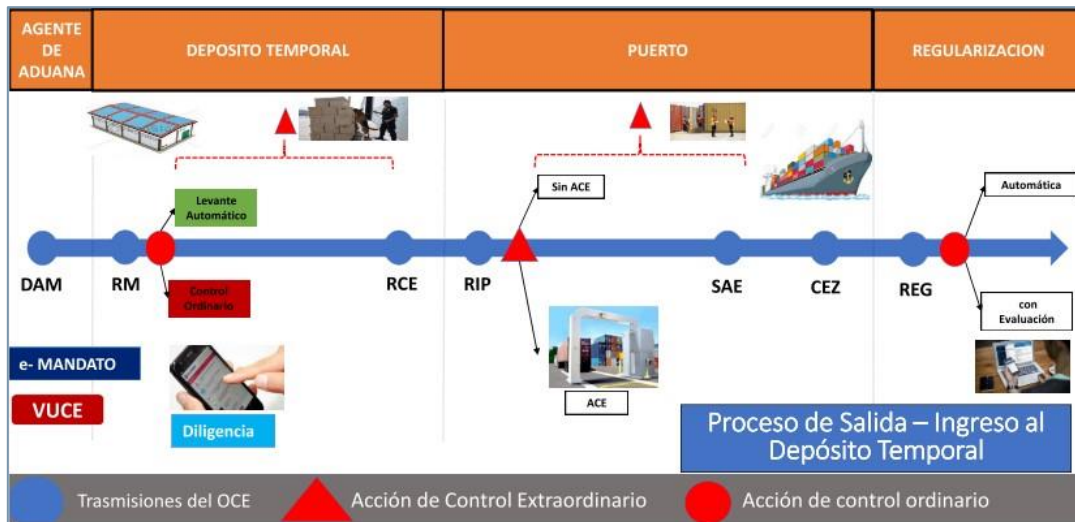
AGENTE DE ADUANA

DEPOSITO TEMPORAL

PUERTO

REGULARIZACION

Levante Automático

Control Ordinario

Sin ACE

ACE

Automática

con Evaluación

DAM

RM

RCE

RIP

SAE

CEZ

REG

e- MANDATO

VUCE

Diligencia

Proceso de Salida – Ingreso al Depósito Temporal

Trasmisiones del OCE

Acción de Control Extraordinario

Acción de control ordinario